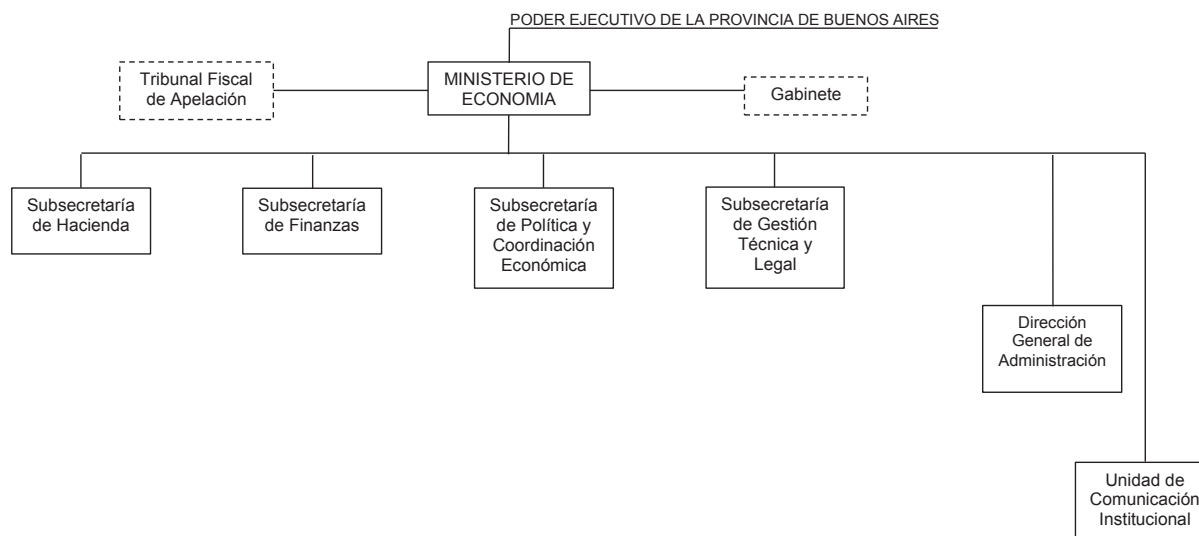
PODER EJECUTIVO DE LA PROVINCIA DE BUENOS AIRES

Tribunal Fiscal de Apelación

MINISTERIO DE ECONOMIA

Gabinete

Subsecretaría de Hacienda

Subsecretaría de Finanzas

Subsecretaría de Política y Coordinación Económica

Subsecretaría de Gestión Técnica y Legal

Dirección General de Administración

Unidad de Comunicación Institucional